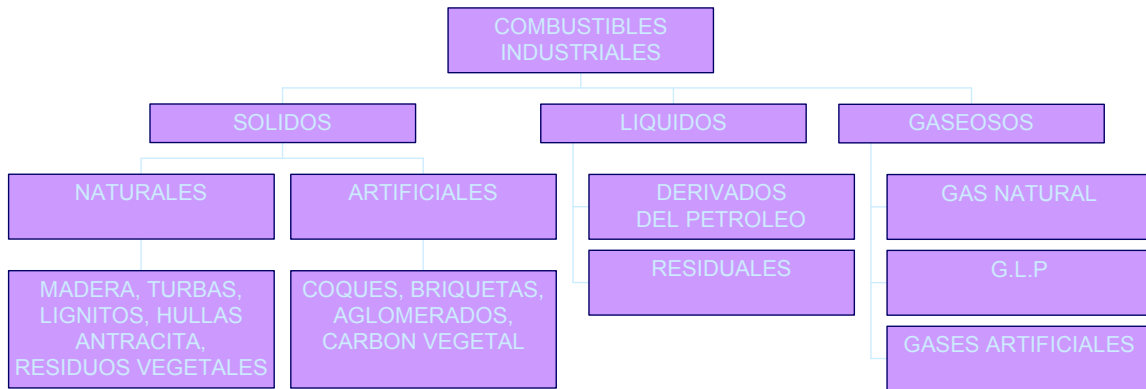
COMBUSTIBLES INDUSTRIALES

SOLIDOS

NATURALES

MADERA, TURBAS, LIGNITOS, HULLAS ANTRACITA, RESIDUOS VEGETALES

ARTIFICIALES

COQUES, BRIQUETAS, AGLOMERADOS, CARBON VEGETAL

LIQUIDOS

DERIVADOS DEL PETROLEO

RESIDUALES

GASEOSOS

GAS NATURAL

G.L.P

GASES ARTIFICIALES